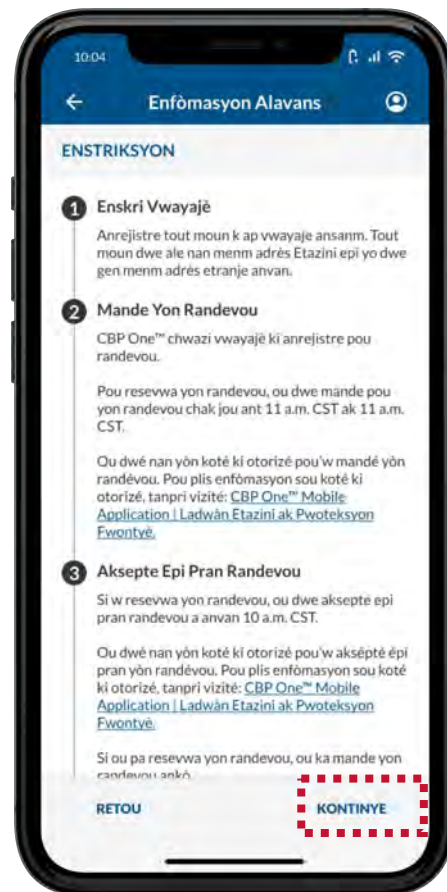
10:04

Enfòmasyon Alavans

ENSTRIKSYON

1 Enskri Vwayajè

Anrejistre tout moun k ap vwayaje ansanm. Tout moun dwe ale nan menm adrès Etazini epi yo dwe gen menm adrès etranje anvan.

2 Mande Yon Randevou

CBP One™ chwazi vwayajè ki anrejistre pou randevou.

Pou resevwa yon randevou, ou dwe mande pou yon randevou chak jou ant 11 a.m. CST ak 11 a.m. CST.

Ou dwé nan yòn koté ki otorizé pou'w mandé yòn randévou. Pou plis enfòmasyon sou koté ki otorizé, tanpri vizité: CBP One™ Mobile Application | Ladwàn Etazini ak Pwoteksyon Fwontyè.

3 Aksepte Epi Pran Randevou

Si w resevwa yon randevou, ou dwe aksepte epi pran randevou a anvan 10 a.m. CST.

Ou dwé nan yòn koté ki otorizé pou'w aksépté épi pran yòn randévou. Pou plis enfòmasyon sou koté ki otorizé, tanpri vizité: CBP One™ Mobile Application | Ladwàn Etazini ak Pwoteksyon Fwontyè.

Si ou pa resevwa yon randevou, ou ka mande yon randevou ankò

RETOU

KONTINYE